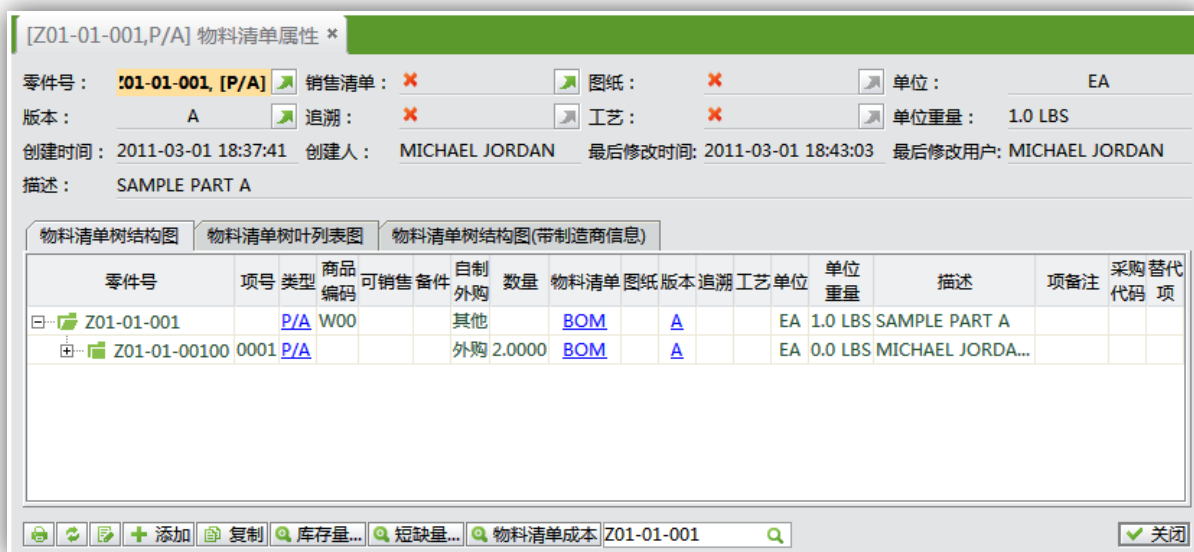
[Z01-01-001,P/A] 物料清单属性 ×

零件号： Z01-01-001, [P/A] 销售清单： ✖ 图纸： ✖ 单位： EA
版本： A 追溯： ✖ 工艺： ✖ 单位重量： 1.0 LBS
创建时间： 2011-03-01 18:37:41 创建人： MICHAEL JORDAN 最后修改时间: 2011-03-01 18:43:03 最后修改用户: MICHAEL JORDAN
描述： SAMPLE PART A

物料清单树结构图 | 物料清单树叶列表图 | 物料清单树结构图(带制造商信息)

| 零件号 | 项号 | 类型 | 商品编码 | 可销售 | 备件 | 自制外购 | 数量 | 物料清单 | 图纸 | 版本 | 追溯 | 工艺 | 单位 | 单位重量 | 描述 | 项备注 | 采购代码 | 替代项 |
|---|---|---|---|---|---|---|---|---|---|---|---|---|---|---|---|---|---|---|
| Z01-01-001 | | P/A | W00 | | | 其他 | | BOM | | A | | | EA | 1.0 LBS | SAMPLE PART A | | | |
| Z01-01-00100 | 0001 | P/A | | | | 外购 | 2.0000 | BOM | | A | | | EA | 0.0 LBS | MICHAEL JORDA... | | | |

添加 复制 库存量... 短缺量... 物料清单成本 Z01-01-001 关闭